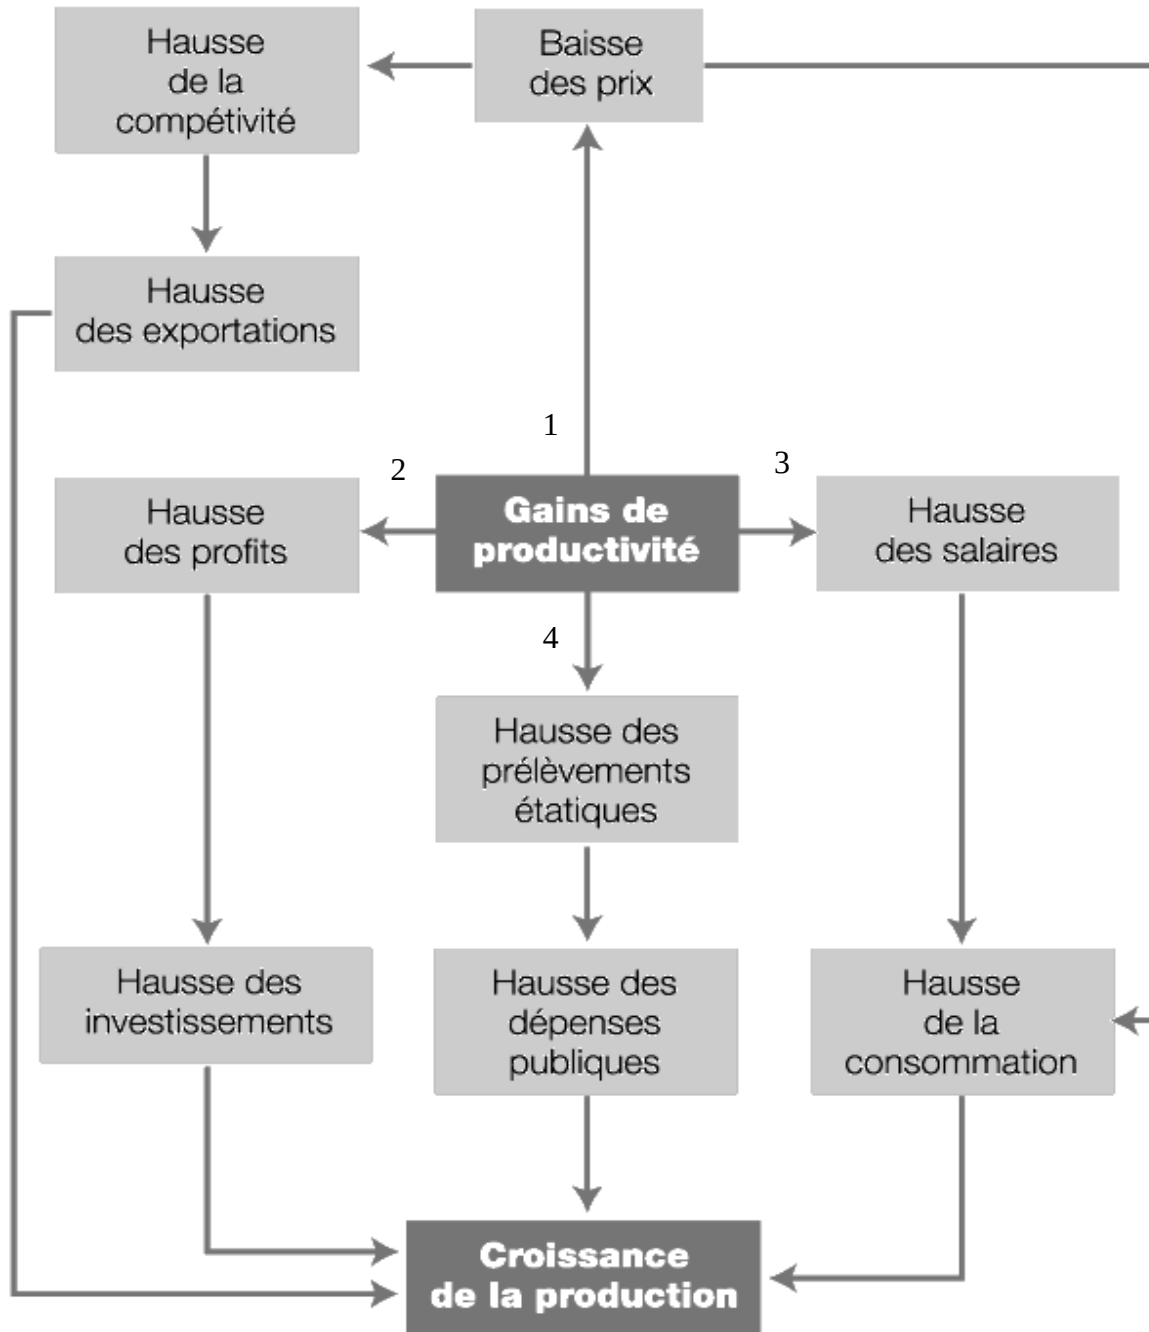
Hausse de la compétivité

Baisse des prix

Hausse des exportations

1

2

3

Hausse des profits

Gains de productivité

Hausse des salaires

4

Hausse des prélèvements étatiques

Hausse des investissements

Hausse des dépenses publiques

Hausse de la consommation

Croissance de la production